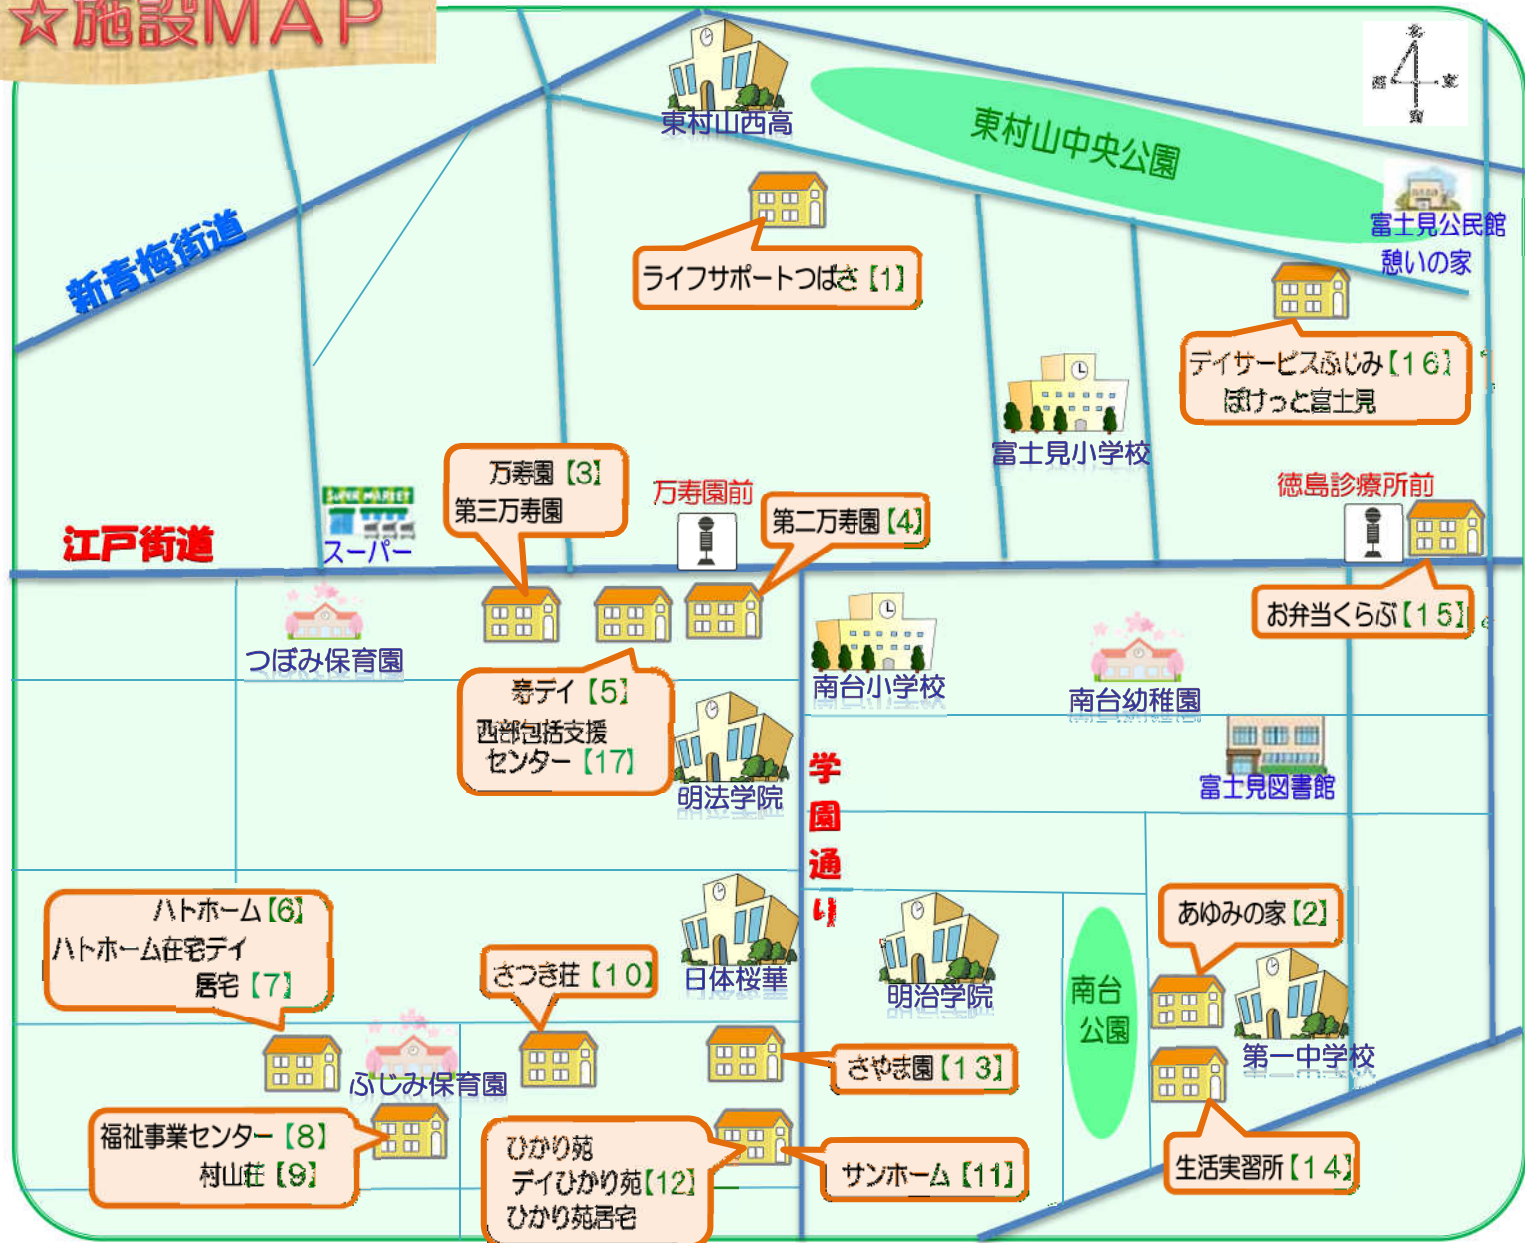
☆施設MAP

東村山西高

東村山中央公園

富士見公民館
憩いの家

新青梅街道

ライフサポートつばさ【1】

デイサービスふじみ【16】
ぽけっと富士見

富士見小学校

万寿園【3】
第三万寿園

万寿園前

第二万寿園【4】

徳島診療所前

江戸街道

スーパー

つぼみ保育園

お弁当くらぶ【15】

南台小学校

南台幼稚園

寿デイ【5】
西部包括支援センター【17】

明法学院

学園通り

富士見図書館

ハトホーム【6】
ハトホーム在宅デイ
居宅【7】

日体桜華

明治学院

南台公園

あゆみの家【2】

さつき荘【10】

第一中学校

ふじみ保育園

さやま園【13】

福祉事業センター【8】
村山荘【9】

ひかり苑
デイひかり苑【12】
ひかり苑居宅

サンホーム【11】

生活実習所【14】